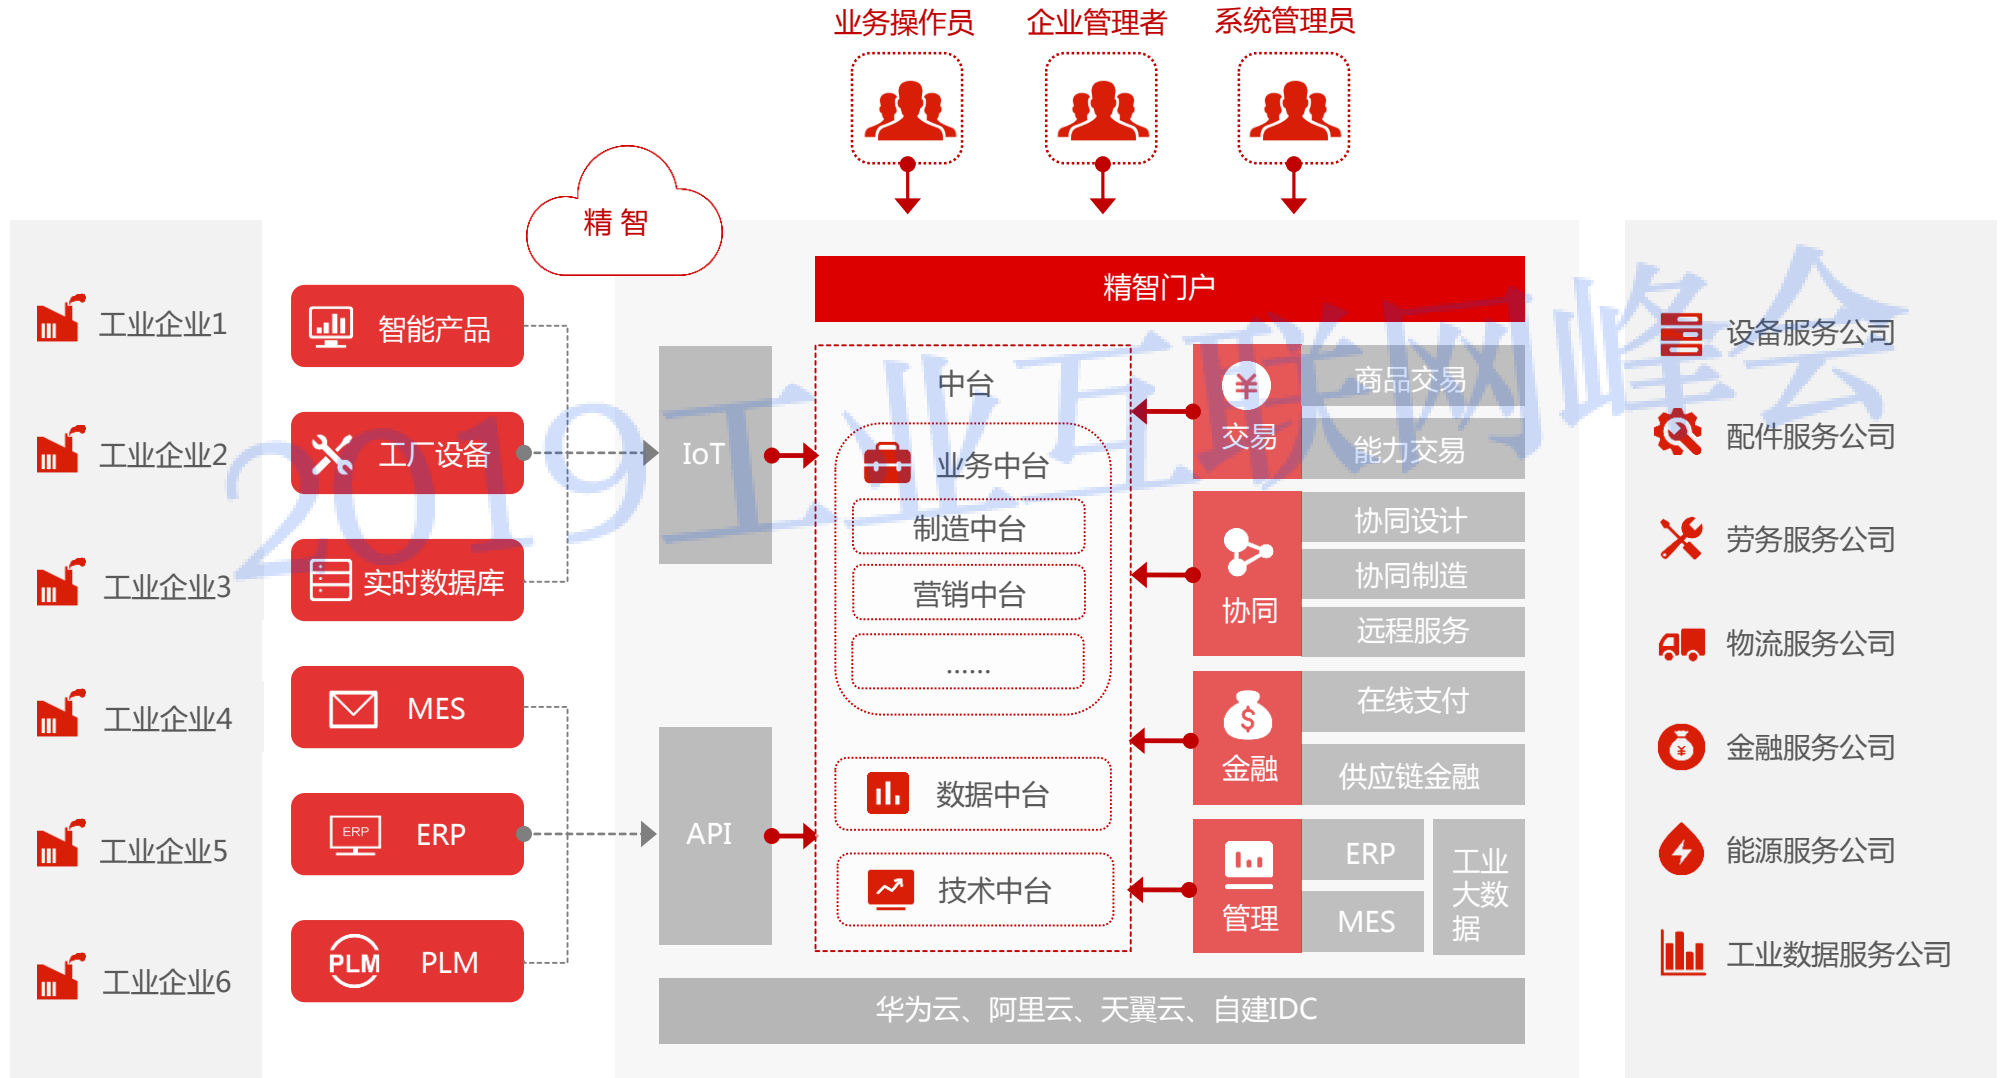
业务操作员 企业管理者 系统管理员

精智

工业企业1
工业企业2
工业企业3
工业企业4
工业企业5
工业企业6

智能产品
工厂设备
实时数据库
MES
ERP
ERP
PLM
PLM

IoT
API

精智门户

中台
业务中台
制造中台
营销中台
......
数据中台
技术中台

交易
商品交易
能力交易
协同
协同设计
协同制造
远程服务
金融
在线支付
供应链金融
管理
ERP
MES
工业大数据

华为云、阿里云、天翼云、自建IDC

设备服务公司
配件服务公司
劳务服务公司
物流服务公司
金融服务公司
能源服务公司
工业数据服务公司

2019工业互联网峰会